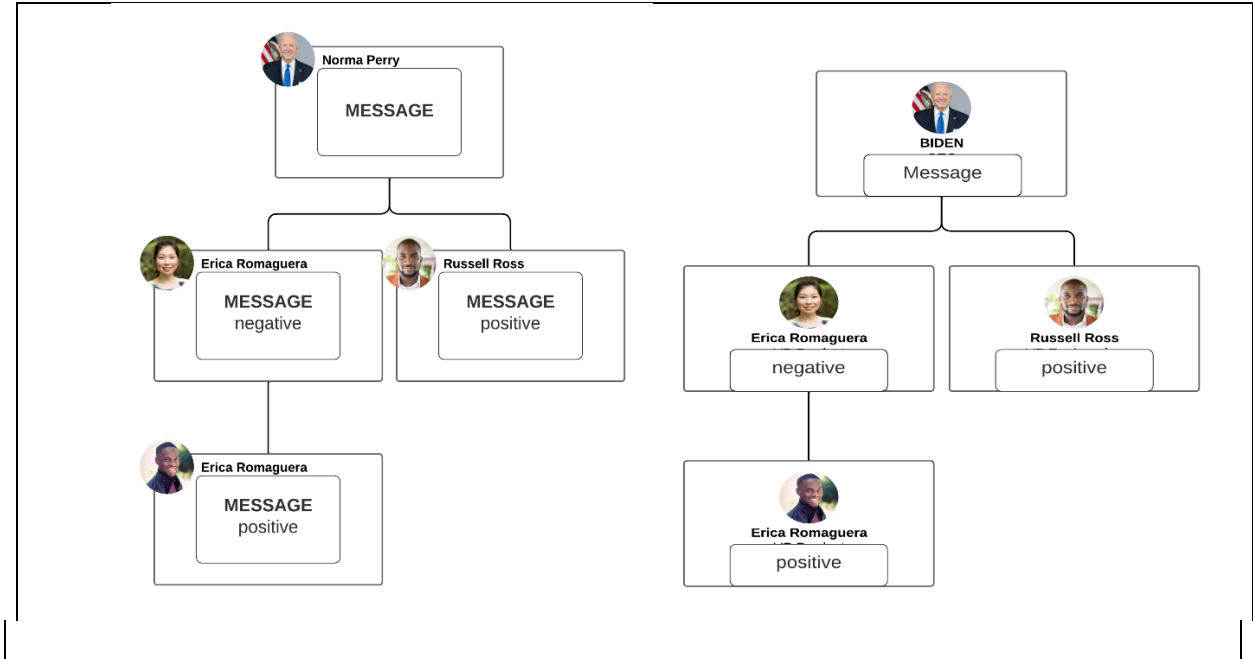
Norma Perry

MESSAGE

Erica Romaguera

MESSAGE
negative

Russell Ross

MESSAGE
positive

Erica Romaguera

MESSAGE
positive

BIDEN
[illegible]

Message

Erica Romaguera
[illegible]

negative

Russell Ross
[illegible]

positive

Erica Romaguera
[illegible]

positive